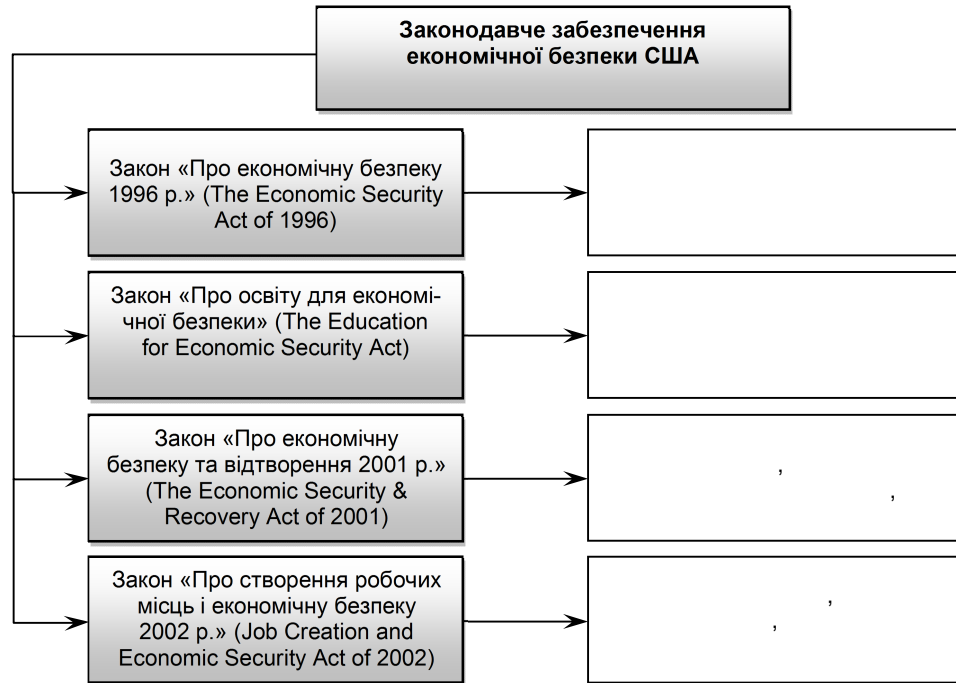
Законодавче забезпечення економічної безпеки США

Закон «Про економічну безпеку 1996 р.» (The Economic Security Act of 1996)

Закон «Про освіту для економічної безпеки» (The Education for Economic Security Act)

Закон «Про економічну безпеку та відтворення 2001 р.» (The Economic Security & Recovery Act of 2001)

,
,

Закон «Про створення робочих місць і економічну безпеку 2002 р.» (Job Creation and Economic Security Act of 2002)

,
,